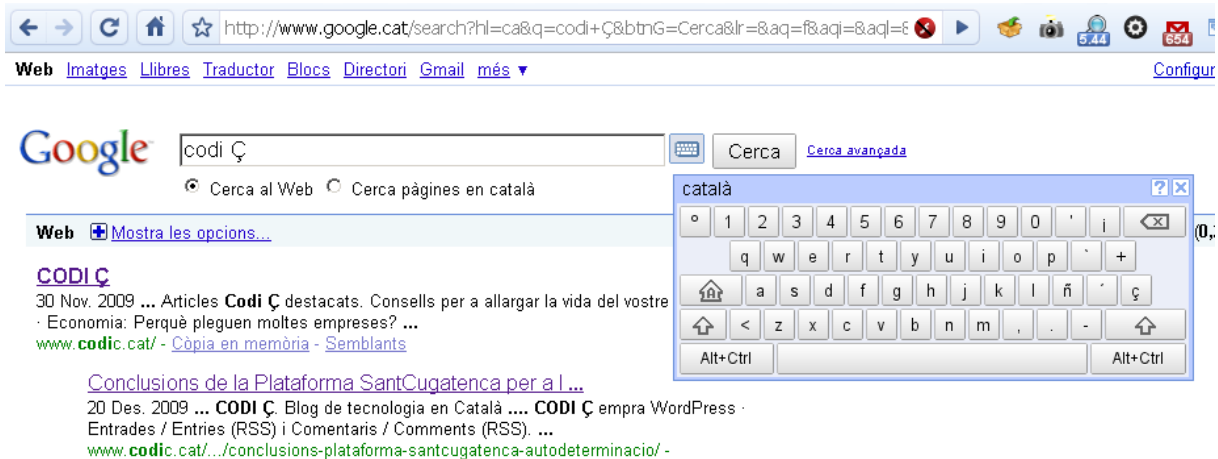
http://www.google.cat/search?hl=ca&q=codi+Ç&btnG=Cerca&lr=&aq=f&aqi=&aql=&

5.44 654

Web Imatges Llibres Traductor Blocs Directori Gmail més ▼ Configur

Google codi Ç Cerca Cerca avançada

Cerca al Web Cerca pàgines en català

català ? X

| º | 1 | 2 | 3 | 4 | 5 | 6 | 7 | 8 | 9 | 0 | ' | ¡ | ⌫ |
|---|---|---|---|---|---|---|---|---|---|---|---|---|---|
| | q | w | e | r | t | y | u | i | o | p | ` | + | |
| | a | s | d | f | g | h | j | k | l | ñ | ´ | ç | |
| ⇧ | < | z | x | c | v | b | n | m | , | . | - | ⇧ | |
| Alt+Ctrl | | | | | | | | | | | | Alt+Ctrl | |

Web Mostra les opcions... (0,

CODI Ç
30 Nov. 2009 ... Articles Codi Ç destacats. Consells per a allargar la vida del vostre · Economia: Perquè pleguen moltes empreses? ...
www.codic.cat/ - Còpia en memòria - Semblants

Conclusions de la Plataforma SantCugatenca per a l ...
20 Des. 2009 ... CODI Ç. Blog de tecnologia en Català .... CODI Ç empra WordPress · Entrades / Entries (RSS) i Comentaris / Comments (RSS). ...
www.codic.cat/.../conclusions-plataforma-santcugatenca-autodeterminacio/ -